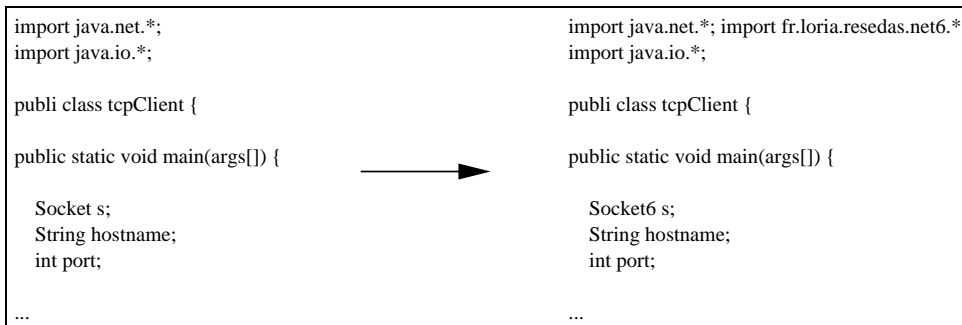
import java.net.*;
import java.io.*;

publi class tcpClient {

public static void main(args[]) {

Socket s;
String hostname;
int port;

...

import java.net.*; import fr.loria.resedas.net6.*
import java.io.*;

publi class tcpClient {

public static void main(args[]) {

Socket6 s;
String hostname;
int port;

...